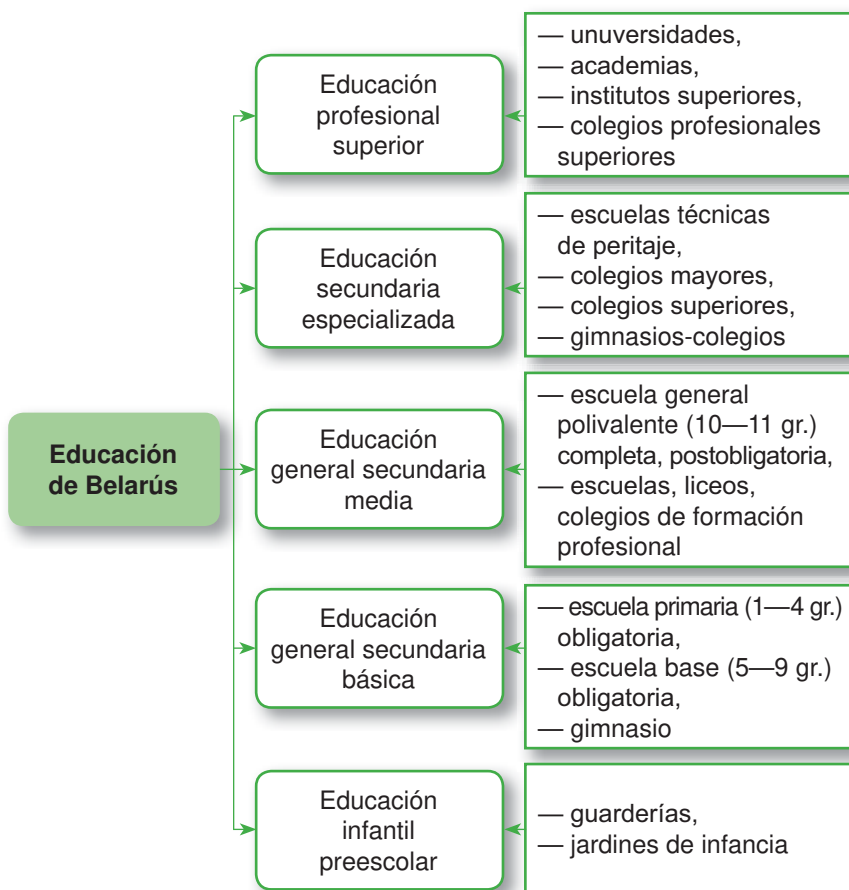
Educación de Belarús

Educación profesional superior

— unuversidades,
— academias,
— institutos superiores,
— colegios profesionales superiores

Educación secundaria especializada

— escuelas técnicas de peritaje,
— colegios mayores,
— colegios superiores,
— gimnasios-colegios

Educación general secundaria media

— escuela general polivalente (10—11 gr.) completa, postobligatoria,
— escuelas, liceos, colegios de formación profesional

Educación general secundaria básica

— escuela primaria (1—4 gr.) obligatoria,
— escuela base (5—9 gr.) obligatoria,
— gimnasio

Educación infantil preescolar

— guarderías,
— jardines de infancia